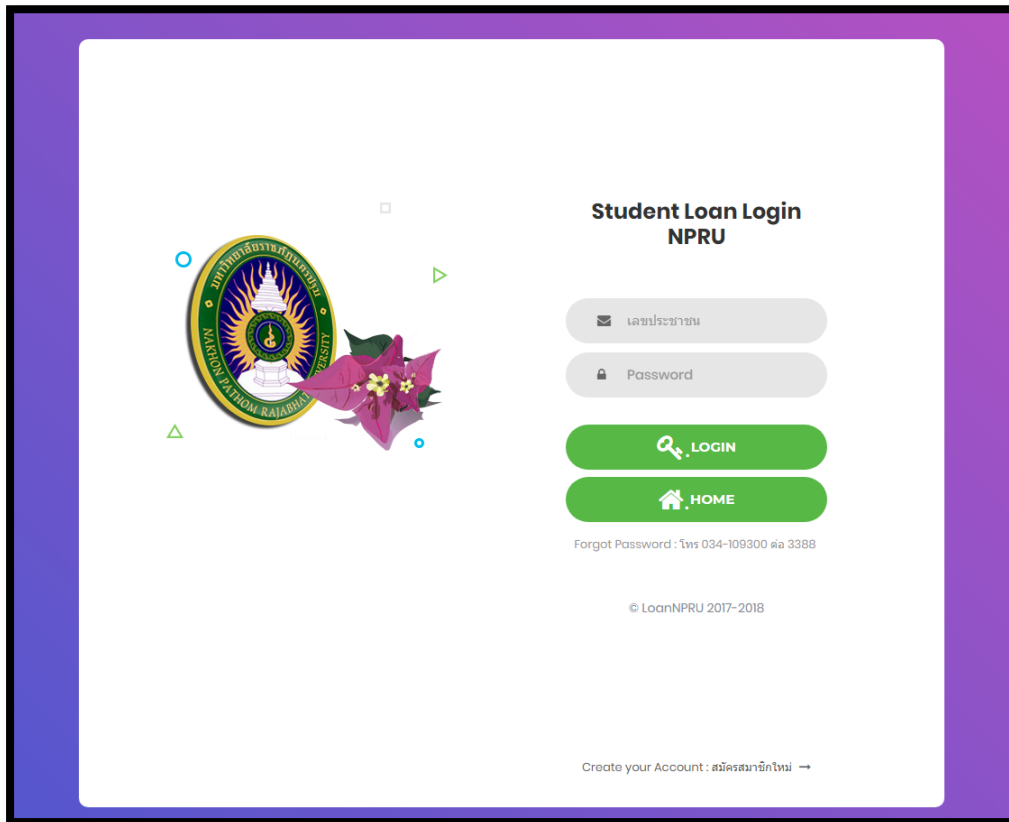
มหาวิทยาลัยราชภัฏนครปฐม
NAKHON PATHOM RAJABHAT UNIVERSITY

Student Loan Login
NPRU

เลขประชาชน

Password

LOGIN

HOME

Forgot Password : โทร 034-109300 ต่อ 3388

© LoanNPRU 2017-2018

Create your Account : สมัครสมาชิกใหม่ →